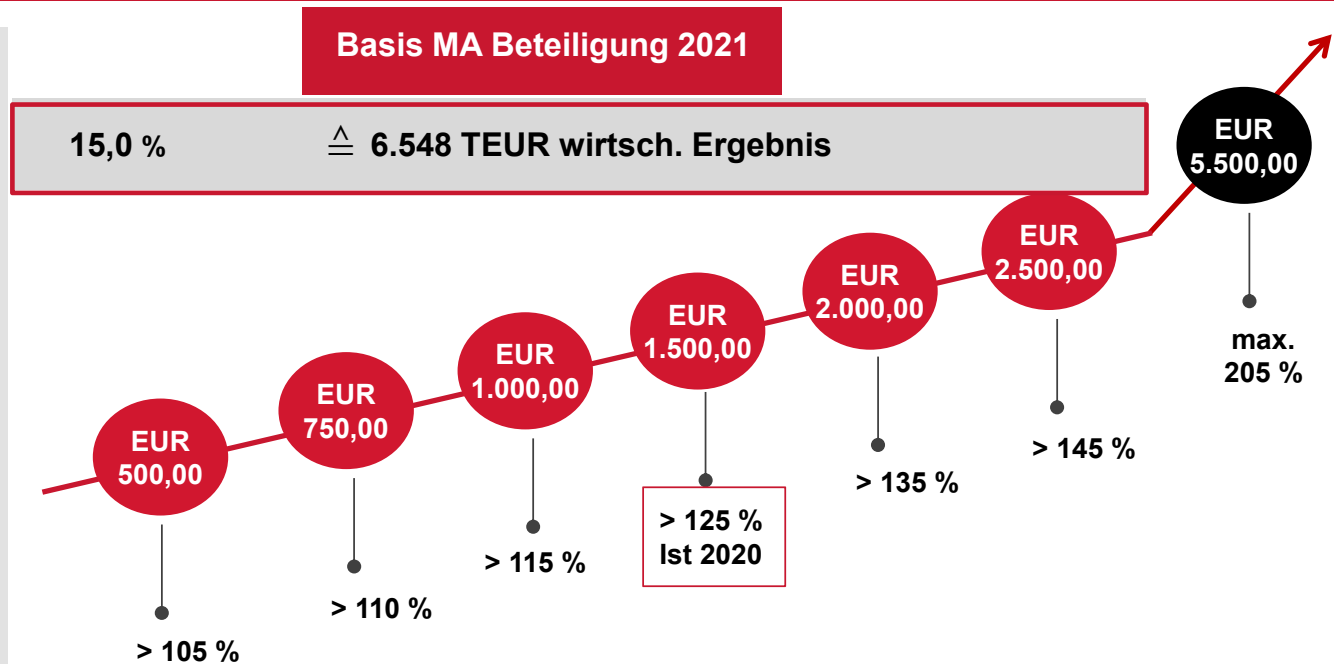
Basis MA Beteiligung 2021

15,0 % $\triangleq$ 6.548 TEUR wirtsch. Ergebnis

EUR 500,00

> 105 %

EUR 750,00

> 110 %

EUR 1.000,00

> 115 %

EUR 1.500,00

> 125 %
Ist 2020

EUR 2.000,00

> 135 %

EUR 2.500,00

> 145 %

EUR 5.500,00

max. 205 %